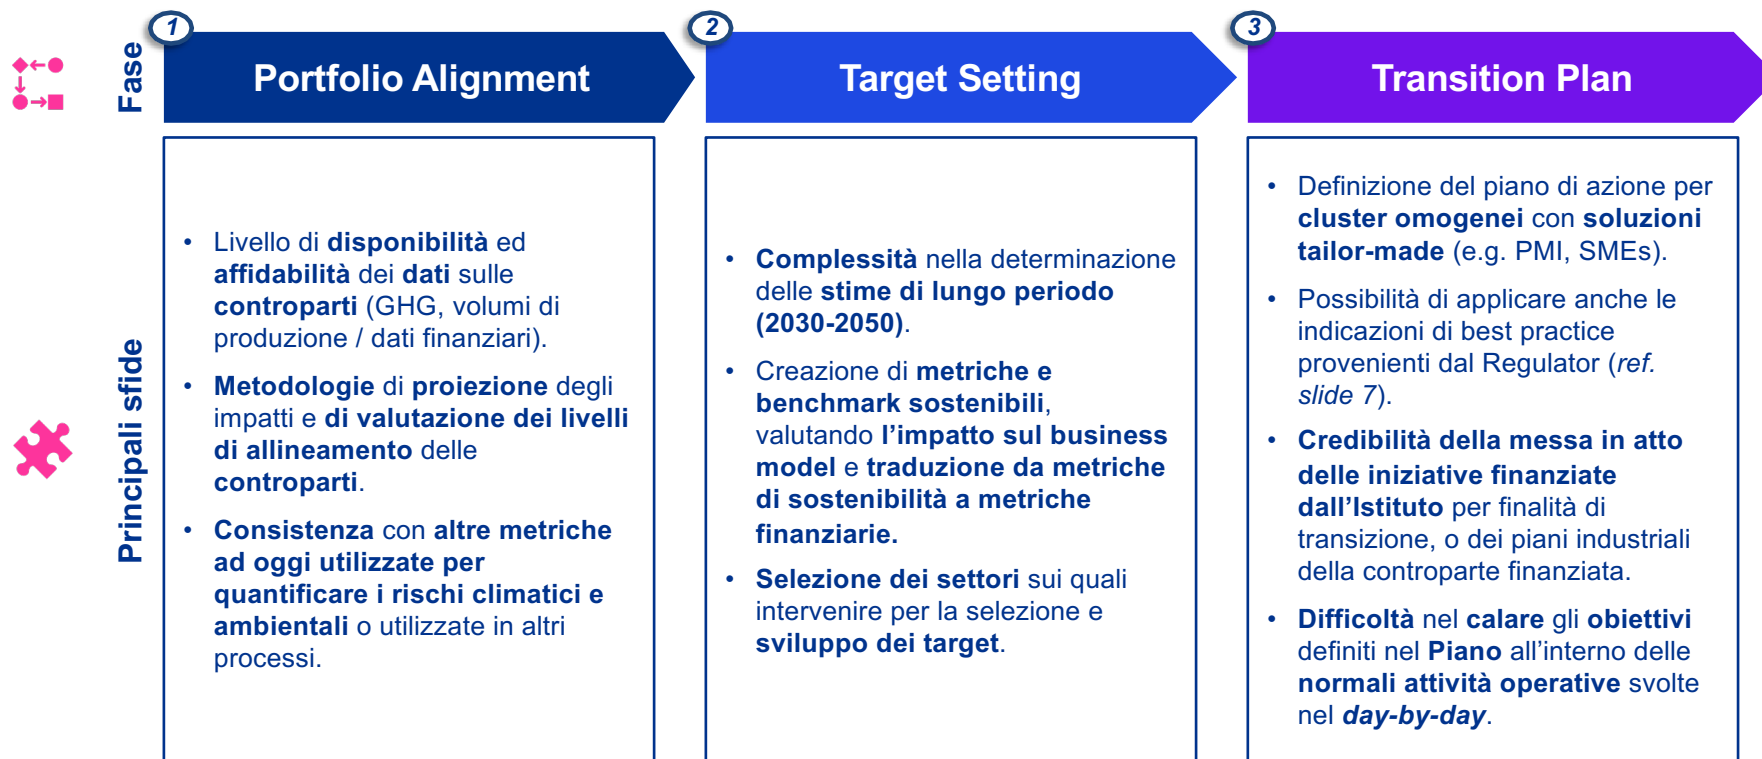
Fase

1 Portfolio Alignment

2 Target Setting

3 Transition Plan

Principali sfide

- Livello di **disponibilità** ed **affidabilità** dei **dati** sulle **controparti** (GHG, volumi di produzione / dati finanziari).
- **Metodologie** di **proiezione** degli impatti e **di valutazione dei livelli di allineamento** delle **controparti**.
- **Consistenza** con **altre metriche ad oggi utilizzate per quantificare i rischi climatici e ambientali** o utilizzate in altri processi.

- **Complessità** nella determinazione delle **stime di lungo periodo (2030-2050)**.
- Creazione di **metriche e benchmark sostenibili**, valutando **l'impatto sul business model** e **traduzione da metriche di sostenibilità a metriche finanziarie.**
- **Selezione dei settori** sui quali intervenire per la selezione e **sviluppo dei target**.

- Definizione del piano di azione per **cluster omogenei** con **soluzioni tailor-made** (e.g. PMI, SMEs).
- Possibilità di applicare anche le indicazioni di best practice provenienti dal Regulator (*ref. slide 7*).
- **Credibilità della messa in atto delle iniziative finanziate dall'Istituto** per finalità di transizione, o dei piani industriali della controparte finanziata.
- **Difficoltà** nel **calare** gli **obiettivi** definiti nel **Piano** all'interno delle **normali attività operative** svolte nel ***day-by-day***.